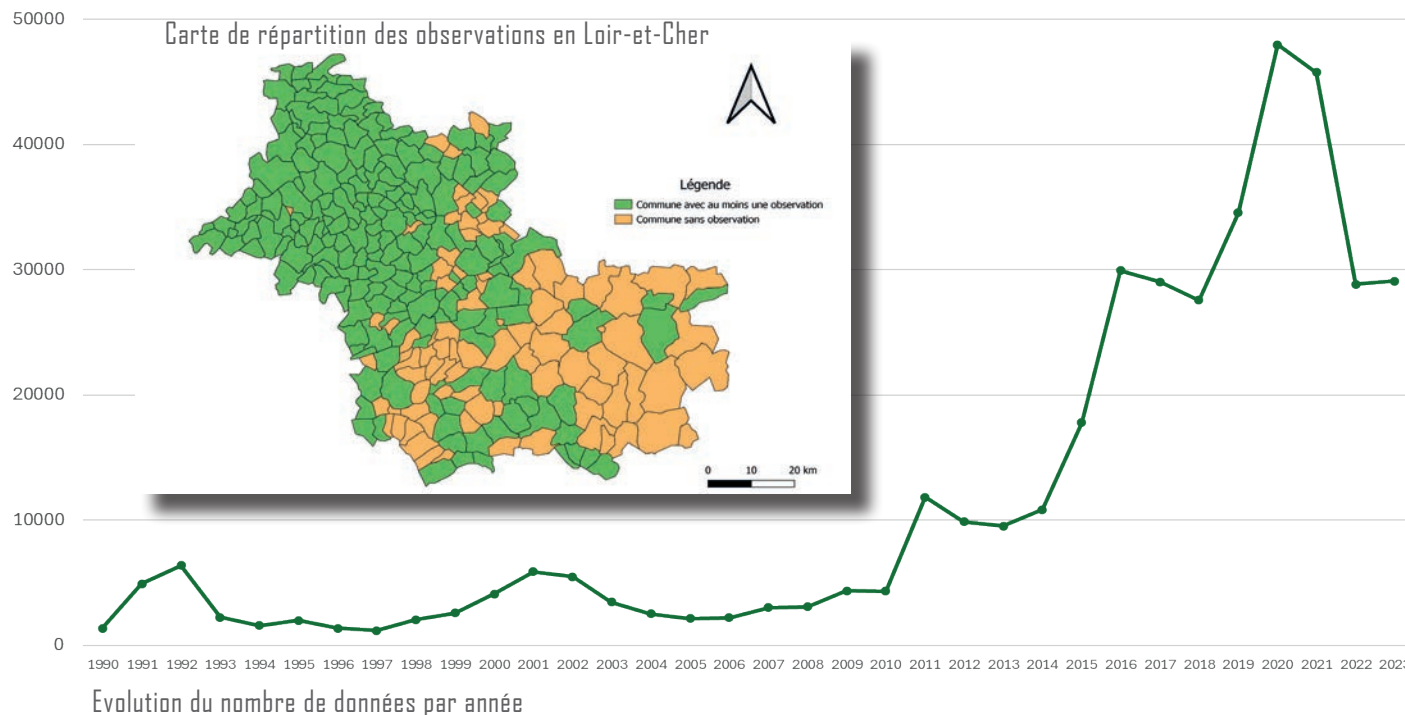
50000

40000

30000

20000

10000

0

Carte de répartition des observations en Loir-et-Cher

Légende
Commune avec au moins une observation
Commune sans observation

0 10 20 km

1990 1991 1992 1993 1994 1995 1996 1997 1998 1999 2000 2001 2002 2003 2004 2005 2006 2007 2008 2009 2010 2011 2012 2013 2014 2015 2016 2017 2018 2019 2020 2021 2022 2023

Evolution du nombre de données par année